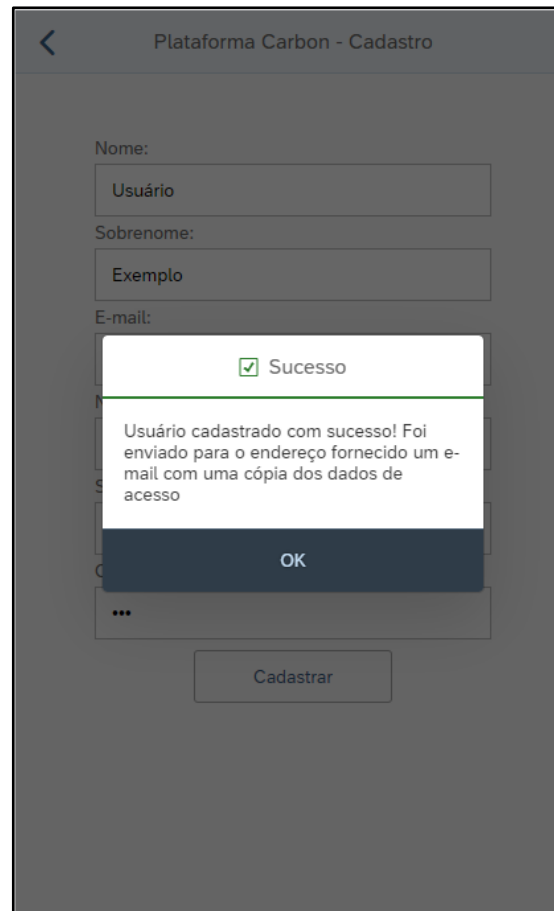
Plataforma Carbon - Cadastro

Nome:

Usuário

Sobrenome:

Exemplo

E-mail:

N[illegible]

S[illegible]

C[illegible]

•••

Cadastrar

☑ Sucesso

Usuário cadastrado com sucesso! Foi enviado para o endereço fornecido um e-mail com uma cópia dos dados de acesso

OK